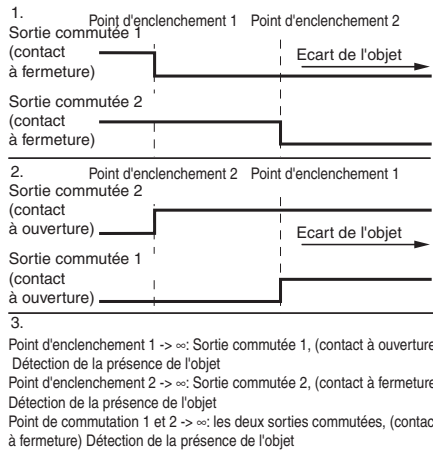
1.

Point d'enclenchement 1 Point d'enclenchement 2

Sortie commutée 1 (contact à fermeture)

Ecart de l'objet

Sortie commutée 2 (contact à fermeture)

2.

Point d'enclenchement 2 Point d'enclenchement 1

Sortie commutée 2 (contact à ouverture)

Ecart de l'objet

Sortie commutée 1 (contact à ouverture)

3.

Point d'enclenchement 1 -> ∞: Sortie commutée 1, (contact à ouverture Détection de la présence de l'objet

Point d'enclenchement 2 -> ∞: Sortie commutée 2, (contact à fermeture Détection de la présence de l'objet

Point de commutation 1 et 2 -> ∞: les deux sorties commutées, (contac à fermeture) Détection de la présence de l'objet